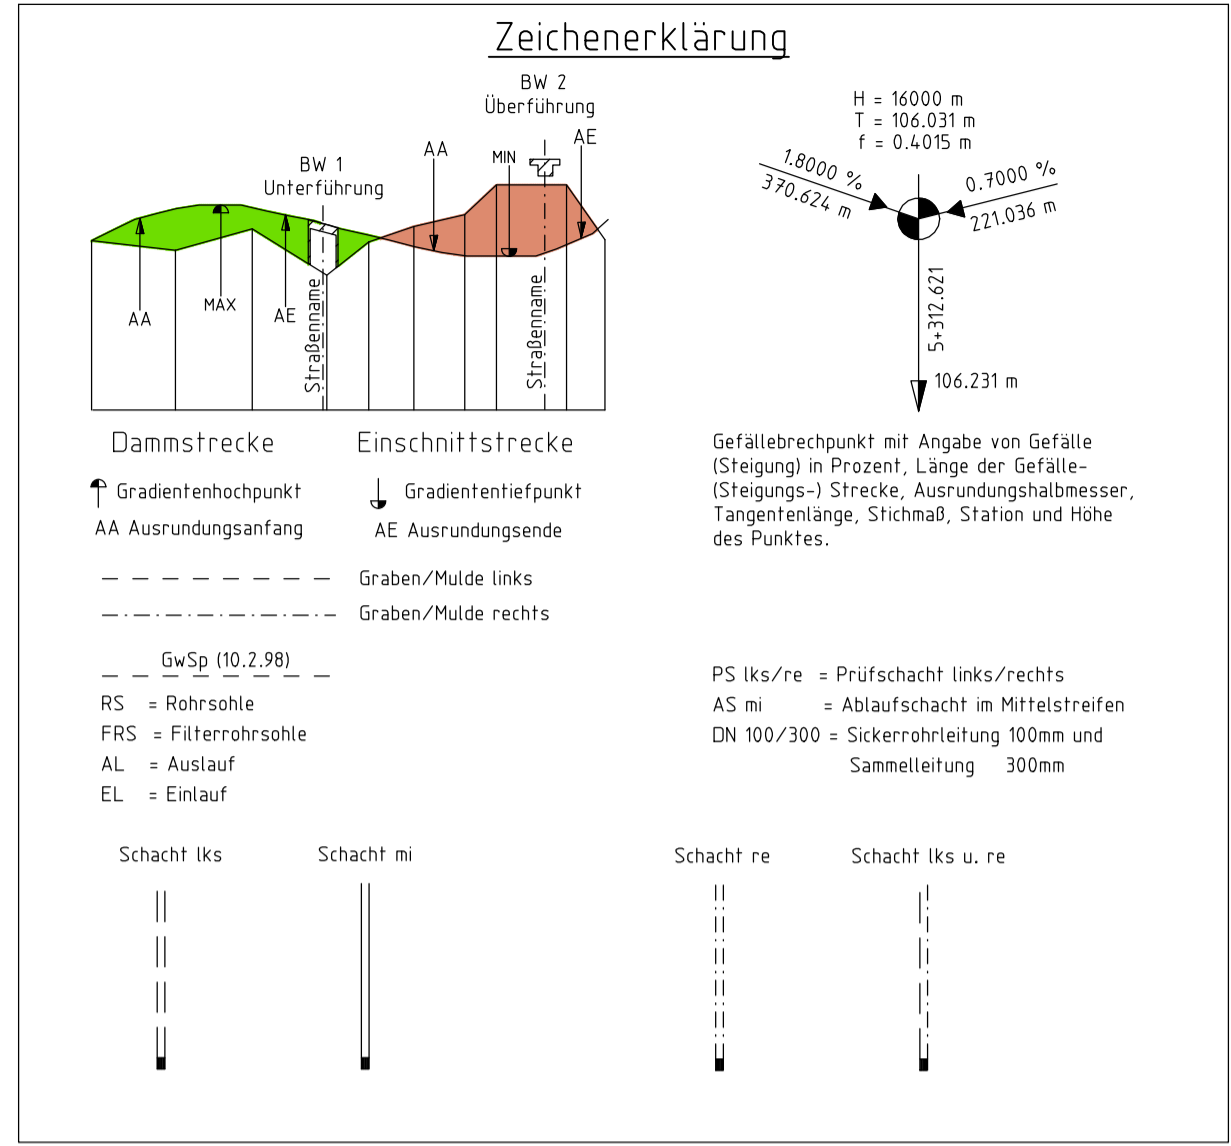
Zeichenerklärung

BW 2
Überführung

BW 1
Unterführung

AA

MIN

AE

AA

MAX

AE

Straßenname

Straßenname

H = 16000 m
T = 106.031 m
f = 0.4015 m

1.8000 %
370.624 m

0.7000 %
221.036 m

5+312.621

106.231 m

Dammstrecke

Einschnittstrecke

Gradientenhochpunkt

Gradiententiefpunkt

AA Ausrundungsanfang

AE Ausrundungsende

Gefällebrechpunkt mit Angabe von Gefälle (Steigung) in Prozent, Länge der Gefälle- (Steigungs-) Strecke, Ausrundungshalbmesser, Tangentenlänge, Stichmaß, Station und Höhe des Punktes.

Graben/Mulde links

Graben/Mulde rechts

GwSp (10.2.98)

RS = Rohrsohle
FRS = Filterrohrsohle
AL = Auslauf
EL = Einlauf

PS lks/re = Prüfschacht links/rechts
AS mi = Ablaufschacht im Mittelstreifen
DN 100/300 = Sickerrohrleitung 100mm und Sammelleitung 300mm

Schacht lks

Schacht mi

Schacht re

Schacht lks u. re